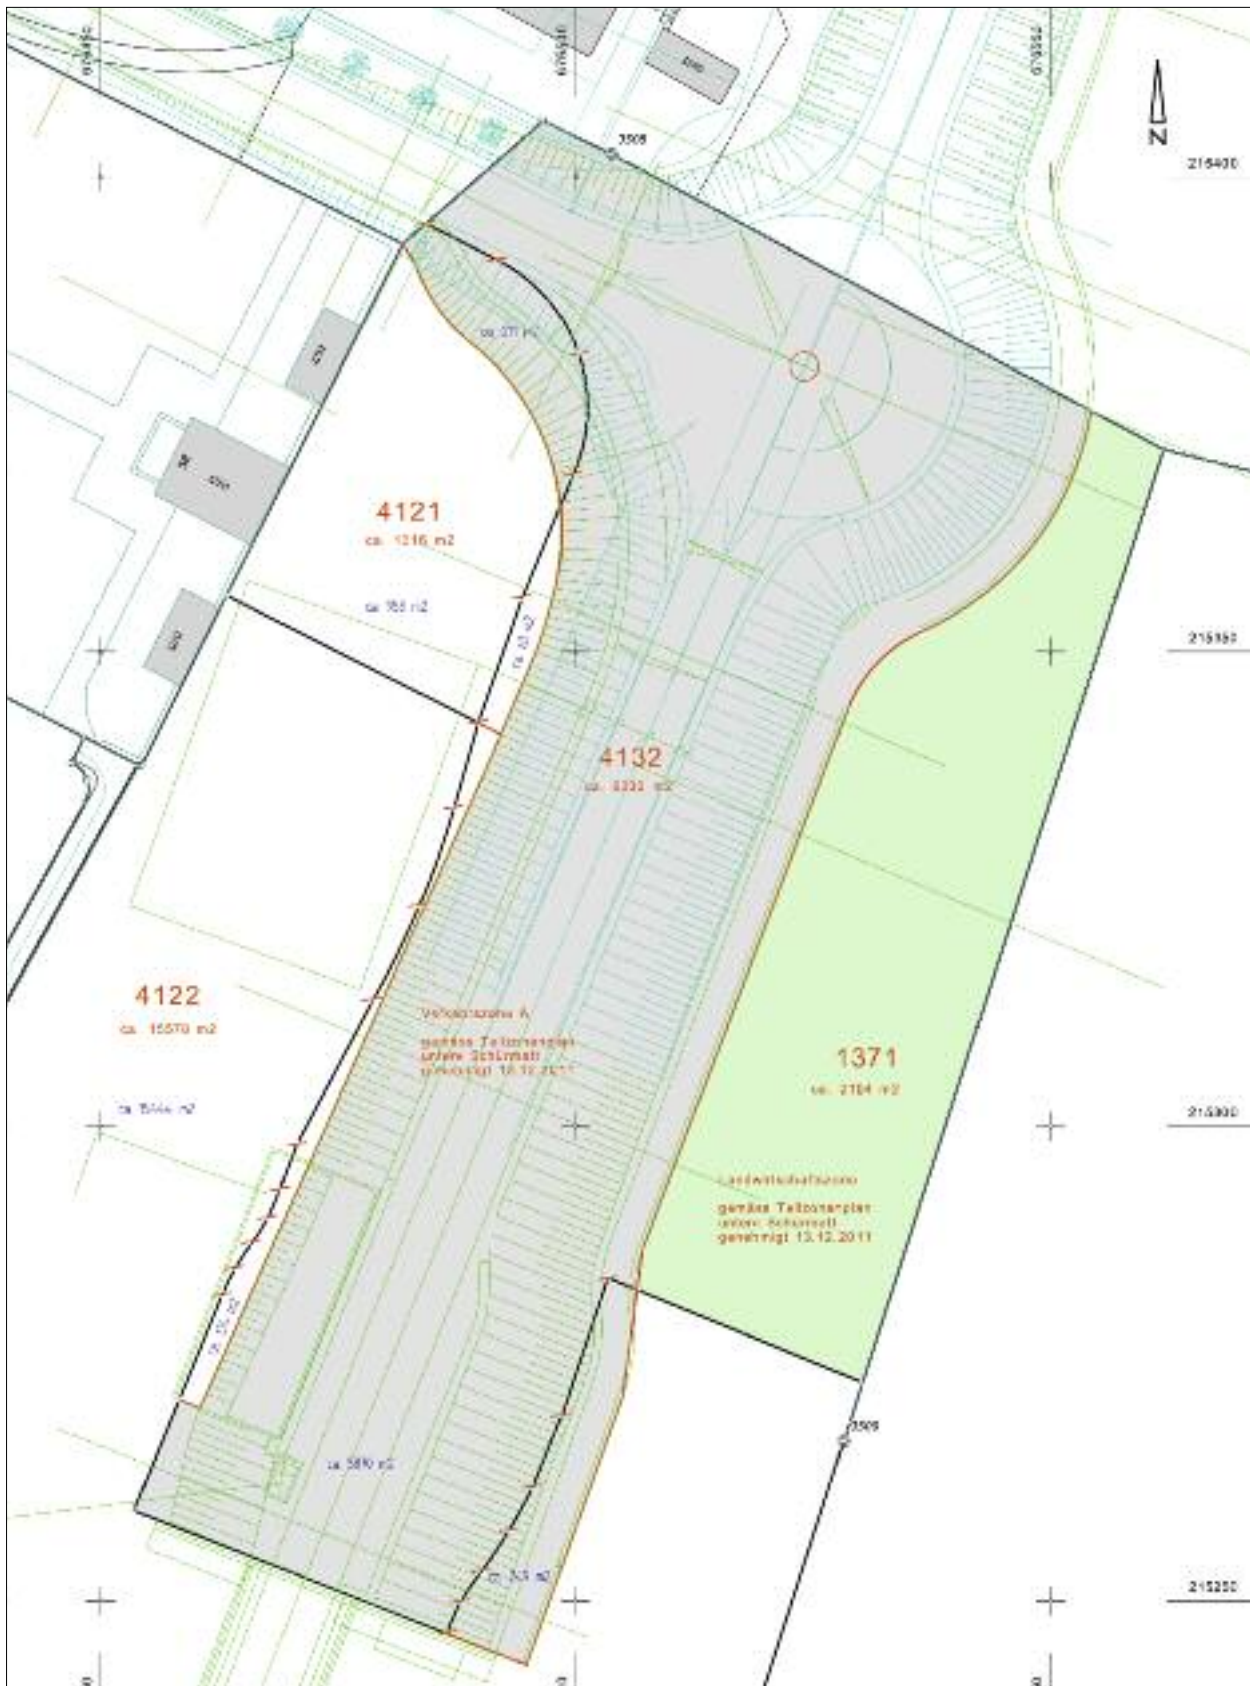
N

215400

3505

ca. 271 m2

4121
ca. 1216 m2

ca. 155 m2

215350

ca. 63 m2

4132
ca. 8330 m2

4122
ca. 15570 m2

Verkehrszone A

gemäss Teilzonenplan
untere Schürmatt
genehmigt 13.12.2011

1371
ca. 2104 m2

ca. 1544 m2

215300

Landwirtschaftszone

gemäss Teilzonenplan
untere Schürmatt
genehmigt 13.12.2011

ca. 125 m2

3509

ca. 5890 m2

ca. 313 m2

215250